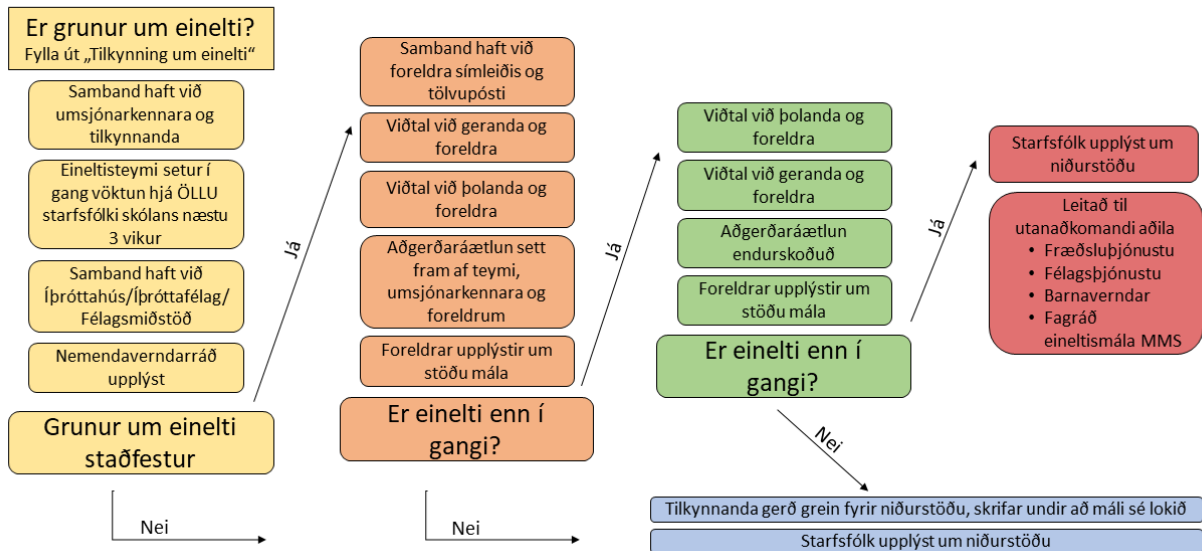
Er grunur um einelti?
Fylla út „Tilkynning um einelti“

Samband haft við umsjónarkennara og tilkynnanda

Eineltisteymi setur í gang vöktun hjá ÖLLU starfsfólki skólans næstu 3 vikur

Samband haft við Íþróttahús/Íþróttafélag/ Félagsmiðstöð

Nemendaverndarráð upplýst

Grunur um einelti staðfestur

Nei

Já

Samband haft við foreldra símleiðis og tölvupósti

Viðtal við geranda og foreldra

Viðtal við þolanda og foreldra

Aðgerðaráætlun sett fram af teymi, umsjónarkennara og foreldrum

Foreldrar upplýstir um stöðu mála

Er einelti enn í gangi?

Nei

Já

Viðtal við þolanda og foreldra

Viðtal við geranda og foreldra

Aðgerðaráætlun endurskoðuð

Foreldrar upplýstir um stöðu mála

Er einelti enn í gangi?

Já

Starfsfólk upplýst um niðurstöðu

Leitað til utanaðkomandi aðila
• Fræðsluþjónustu
• Félagsþjónustu
• Barnaverndar
• Fagráð eineltismála MMS

Nei

Tilkynnanda gerð grein fyrir niðurstöðu, skrifar undir að máli sé lokið

Starfsfólk upplýst um niðurstöðu